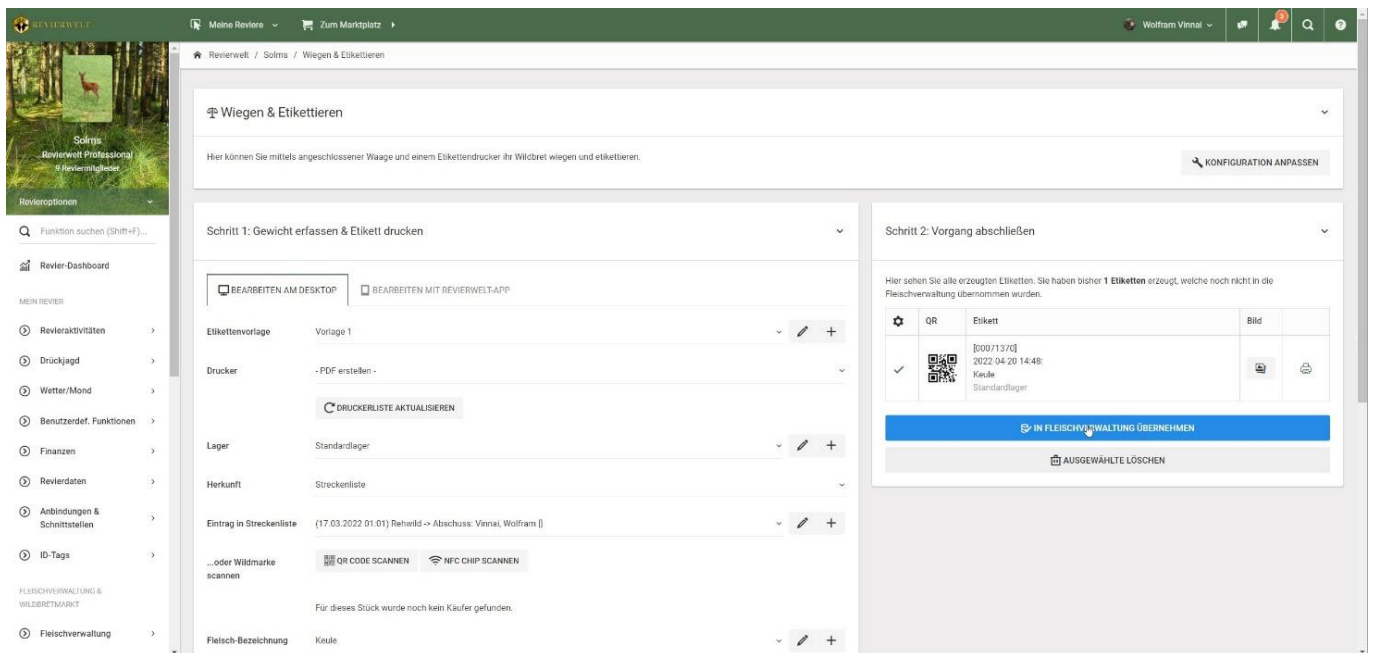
REVIERWELT

Meine Reviere

Zum Marktplatz

Wolfram Vinnai

3

Solms
Revierwelt Professional
9 Reviermitglieder

Revieroptionen

Funktion suchen (Shift+F)...

Revier-Dashboard

MEIN REVIER

Revieraktivitäten

Drückjagd

Wetter/Mond

Benutzerdef. Funktionen

Finanzen

Revierdaten

Anbindungen & Schnittstellen

ID-Tags

FLEISCHVERWALTUNG & WILDBRETMARKT

Fleischverwaltung

Revierwelt / Solms / Wiegen & Etikettieren

Wiegen & Etikettieren

Hier können Sie mittels angeschlossener Waage und einem Etikettendrucker ihr Wildbret wiegen und etikettieren.

KONFIGURATION ANPASSEN

Schritt 1: Gewicht erfassen & Etikett drucken

BEARBEITEN AM DESKTOP

BEARBEITEN MIT REVIERWELT-APP

Etikettenvorlage | Vorlage 1

Drucker | - PDF erstellen -

DRUCKERLISTE AKTUALISIEREN

Lager | Standardlager

Herkunft | Streckenliste

Eintrag in Streckenliste | (17.03.2022 01:01) Rehwild -> Abschuss: Vinnai, Wolfram []

...oder Wildmarke scannen

QR CODE SCANNEN

NFC CHIP SCANNEN

Für dieses Stück wurde noch kein Käufer gefunden.

Fleisch-Bezeichnung | Keule

Schritt 2: Vorgang abschließen

Hier sehen Sie alle erzeugten Etiketten. Sie haben bisher **1 Etiketten** erzeugt, welche noch nicht in die Fleischverwaltung übernommen wurden.

| | QR | Etikett | Bild | |
|---|---|---|---|---|
| ✓ | | [00071370] 2022-04-20 14:48: Keule Standardlager | | |

IN FLEISCHVERWALTUNG ÜBERNEHMEN

AUSGEWÄHLTE LÖSCHEN